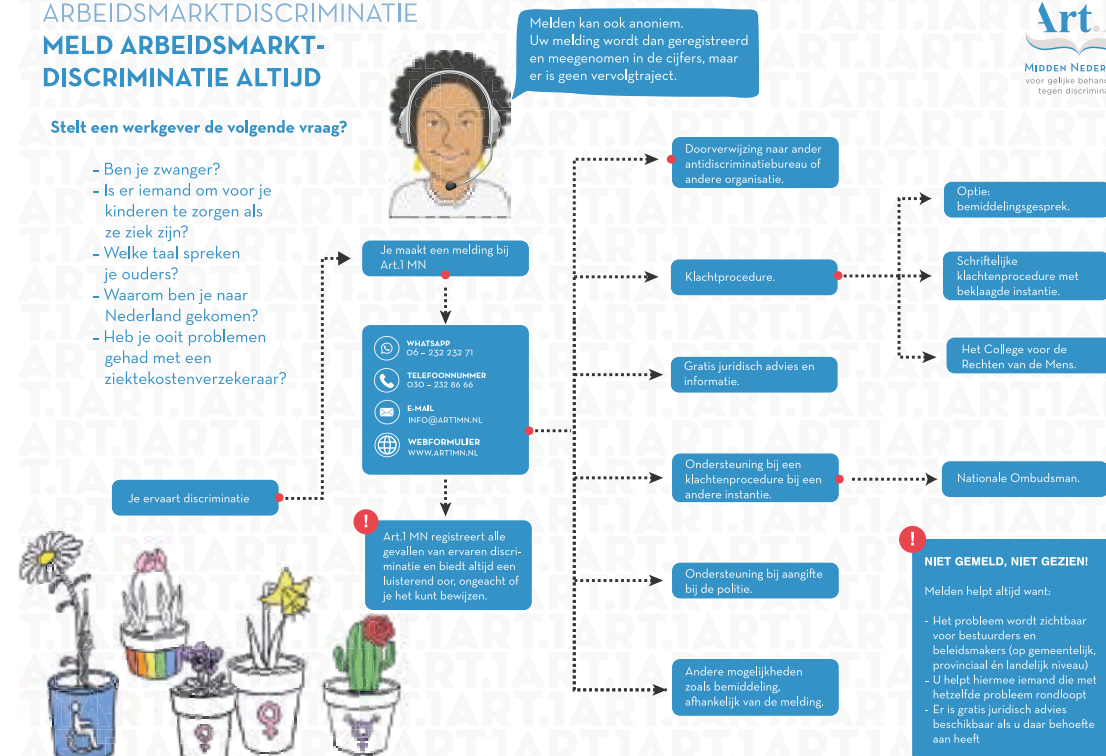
ARBEIDSMARKTDISCRIMINATIE
MELD ARBEIDSMARKTDISCRIMINATIE ALTIJD

Melden kan ook anoniem. Uw melding wordt dan geregistreerd en meegenomen in de cijfers, maar er is geen vervolgtraject.

Art.1
MIDDEN NEDER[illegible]
voor gelijke behan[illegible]
tegen discrimina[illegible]

Stelt een werkgever de volgende vraag?

- Ben je zwanger?
- Is er iemand om voor je kinderen te zorgen als ze ziek zijn?
- Welke taal spreken je ouders?
- Waarom ben je naar Nederland gekomen?
- Heb je ooit problemen gehad met een ziektekostenverzekeraar?

Je ervaart discriminatie

Je maakt een melding bij Art.1 MN

WHATSAPP
06 – 232 232 71
TELEFOONNUMMER
030 – 232 86 66
E-MAIL
INFO@ART1MN.NL
WEBFORMULIER
WWW.ART1MN.NL

Art.1 MN registreert alle gevallen van ervaren discriminatie en biedt altijd een luisterend oor, ongeacht of je het kunt bewijzen.

Doorverwijzing naar ander antidiscriminatiebureau of andere organisatie.

Klachtprocedure.

Gratis juridisch advies en informatie.

Ondersteuning bij een klachtenprocedure bij een andere instantie.

Ondersteuning bij aangifte bij de politie.

Andere mogelijkheden zoals bemiddeling, afhankelijk van de melding.

Optie: bemiddelingsgesprek.

Schriftelijke klachtenprocedure met beklaagde instantie.

Het College voor de Rechten van de Mens.

Nationale Ombudsman.

NIET GEMELD, NIET GEZIEN!

Melden helpt altijd want:

- Het probleem wordt zichtbaar voor bestuurders en beleidsmakers (op gemeentelijk, provinciaal én landelijk niveau)
- U helpt hiermee iemand die met hetzelfde probleem rondloopt
- Er is gratis juridisch advies beschikbaar als u daar behoefte aan heeft